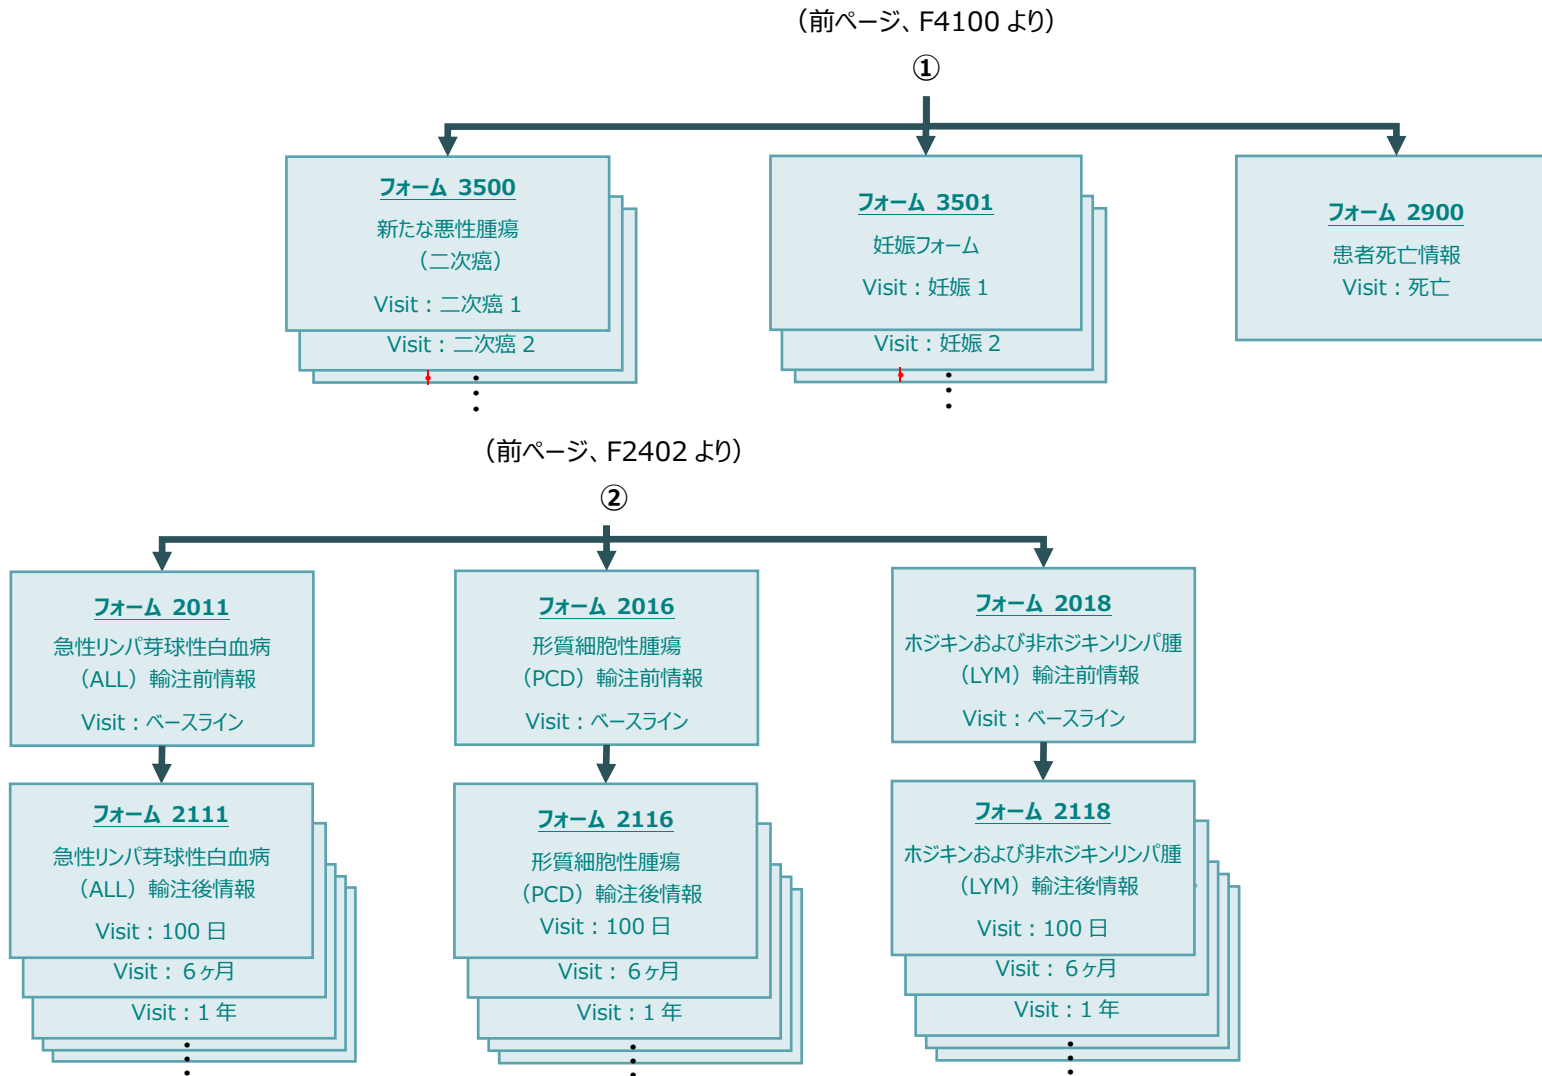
（前ページ、F4100 より）

①

フォーム 3500

新たな悪性腫瘍（二次癌）

Visit：二次癌 1

Visit：二次癌 2

フォーム 3501

妊娠フォーム

Visit：妊娠 1

Visit：妊娠 2

フォーム 2900

患者死亡情報

Visit：死亡

（前ページ、F2402 より）

②

フォーム 2011

急性リンパ芽球性白血病（ALL）輸注前情報

Visit：ベースライン

フォーム 2016

形質細胞性腫瘍（PCD）輸注前情報

Visit：ベースライン

フォーム 2018

ホジキンおよび非ホジキンリンパ腫（LYM）輸注前情報

Visit：ベースライン

フォーム 2111

急性リンパ芽球性白血病（ALL）輸注後情報

Visit：100 日

Visit： 6ヶ月

Visit：1 年

フォーム 2116

形質細胞性腫瘍（PCD）輸注後情報

Visit：100 日

Visit： 6ヶ月

Visit：1 年

フォーム 2118

ホジキンおよび非ホジキンリンパ腫（LYM）輸注後情報

Visit：100 日

Visit： 6ヶ月

Visit：1 年